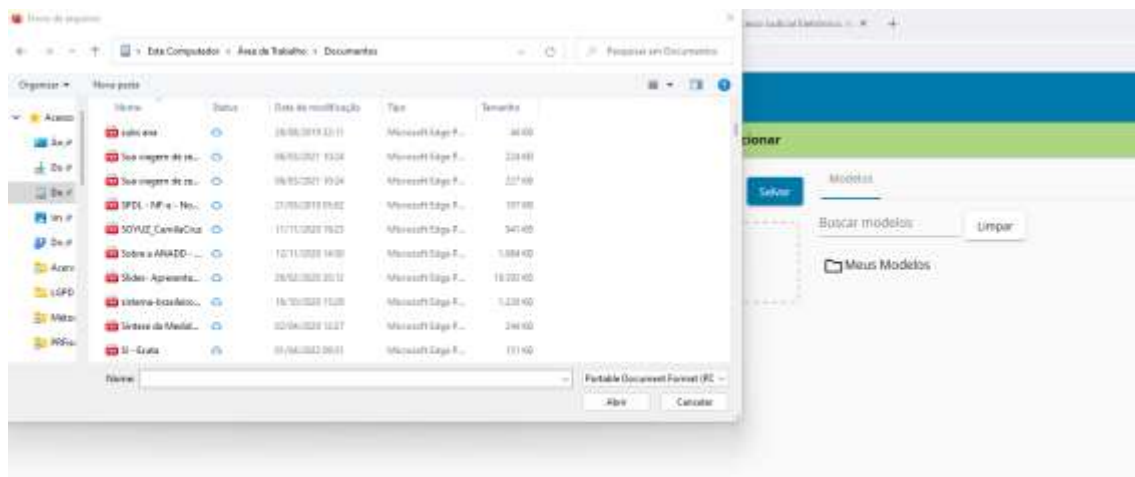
Envio de arquivo

> Este Computador > Área de Trabalho > Documentos

Pesquisar em Documentos

Organizar ▾ Nova pasta

Acesso

| Nome | Status | Data de modificação | Tipo | Tamanho |
|---|---|---|---|---|
| sales ana | | 28/08/2019 22:11 | Microsoft Edge P... | 44 KB |
| Sua viagem de ra... | | 06/05/2021 15:24 | Microsoft Edge P... | 224 KB |
| Sua viagem de ra... | | 06/05/2021 15:24 | Microsoft Edge P... | 227 KB |
| SPDL - NF-e - No... | | 21/05/2019 09:02 | Microsoft Edge P... | 197 KB |
| SOYUZ_CamillaCruz | | 11/11/2020 19:23 | Microsoft Edge P... | 341 KB |
| Sobre a ANADD - ... | | 12/11/2020 14:00 | Microsoft Edge P... | 1.884 KB |
| Slides- Apresenta... | | 26/02/2020 20:12 | Microsoft Edge P... | 10.330 KB |
| sistema-brasileiro... | | 16/10/2020 15:20 | Microsoft Edge P... | 1.220 KB |
| Síntese da Medial... | | 02/06/2020 12:27 | Microsoft Edge P... | 244 KB |
| SI - Errata | | 01/06/2022 09:51 | Microsoft Edge P... | 131 KB |

Nome:

Portable Document Format (PD

Abrir Cancelar

Processo Judicial Eletrônico - 1 ×

cionar

Salvar

Modelos

Buscar modelos

Limpar

Meus Modelos